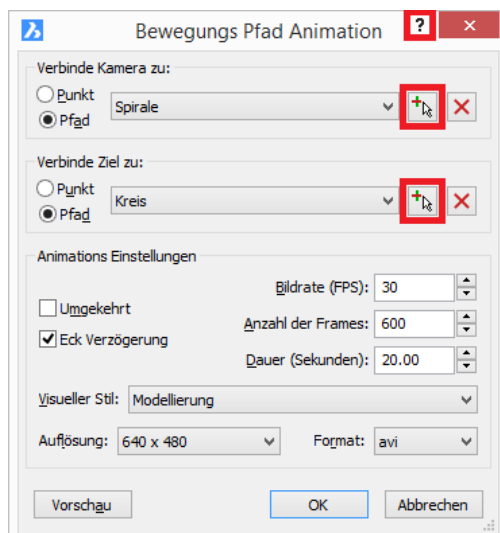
Bewegungs Pfad Animation

?

Verbinde Kamera zu:

Punkt

Pfad

Spirale

Verbinde Ziel zu:

Punkt

Pfad

Kreis

Animations Einstellungen

Bildrate (FPS): 30

Umgekehrt

Anzahl der Frames: 600

Eck Verzögerung

Dauer (Sekunden): 20.00

Visueller Stil: Modellierung

Auflösung: 640 x 480

Format: avi

Vorschau

OK

Abbrechen